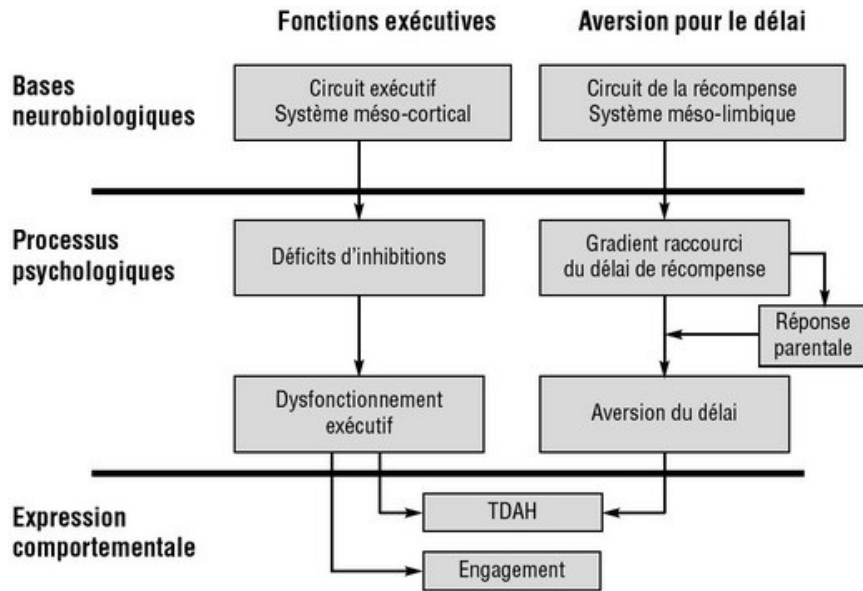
Fonctions exécutives

Aversion pour le délai

Bases neurobiologiques

Circuit exécutif
Système méso-cortical

Circuit de la récompense
Système méso-limbique

Processus psychologiques

Déficits d'inhibitions

Gradient raccourci du délai de récompense

Réponse parentale

Dysfonctionnement exécutif

Aversion du délai

Expression comportementale

TDAH

Engagement